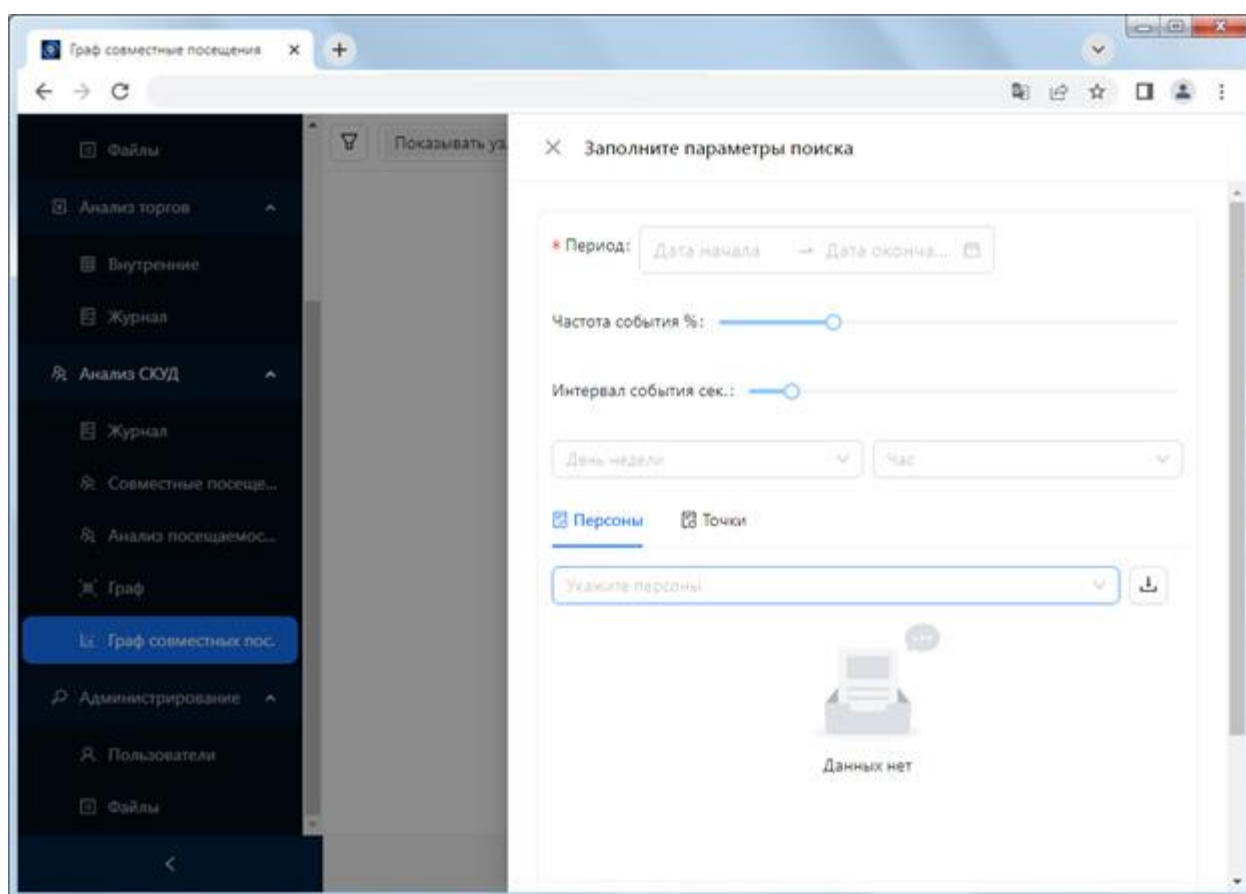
Граф совместные посещения ×
+

Файлы
Анализ торгов
Внутренние
Журнал
Анализ СКУД
Журнал
Совместные посеще...
Анализ посещаемос...
Граф
Граф совместных пос.
Администрирование
Пользователи
Файлы
<

Показывать уз

× Заполните параметры поиска

* Период: Дата начала → Дата оконча...

Частота события %:

Интервал события сек.:

День недели
Час

Персоны
Точки

Укажите персоны

Данных нет